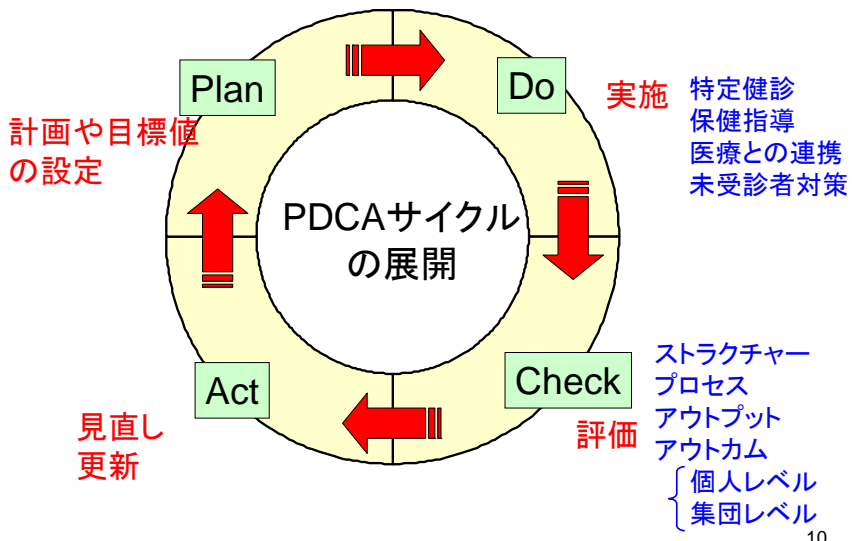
Plan

Do

実施

特定健診
保健指導
医療との連携
未受診者対策

計画や目標値の設定

PDCAサイクルの展開

Check

評価

ストラクチャー
プロセス
アウトプット
アウトカム
個人レベル
集団レベル

Act

見直し更新

10